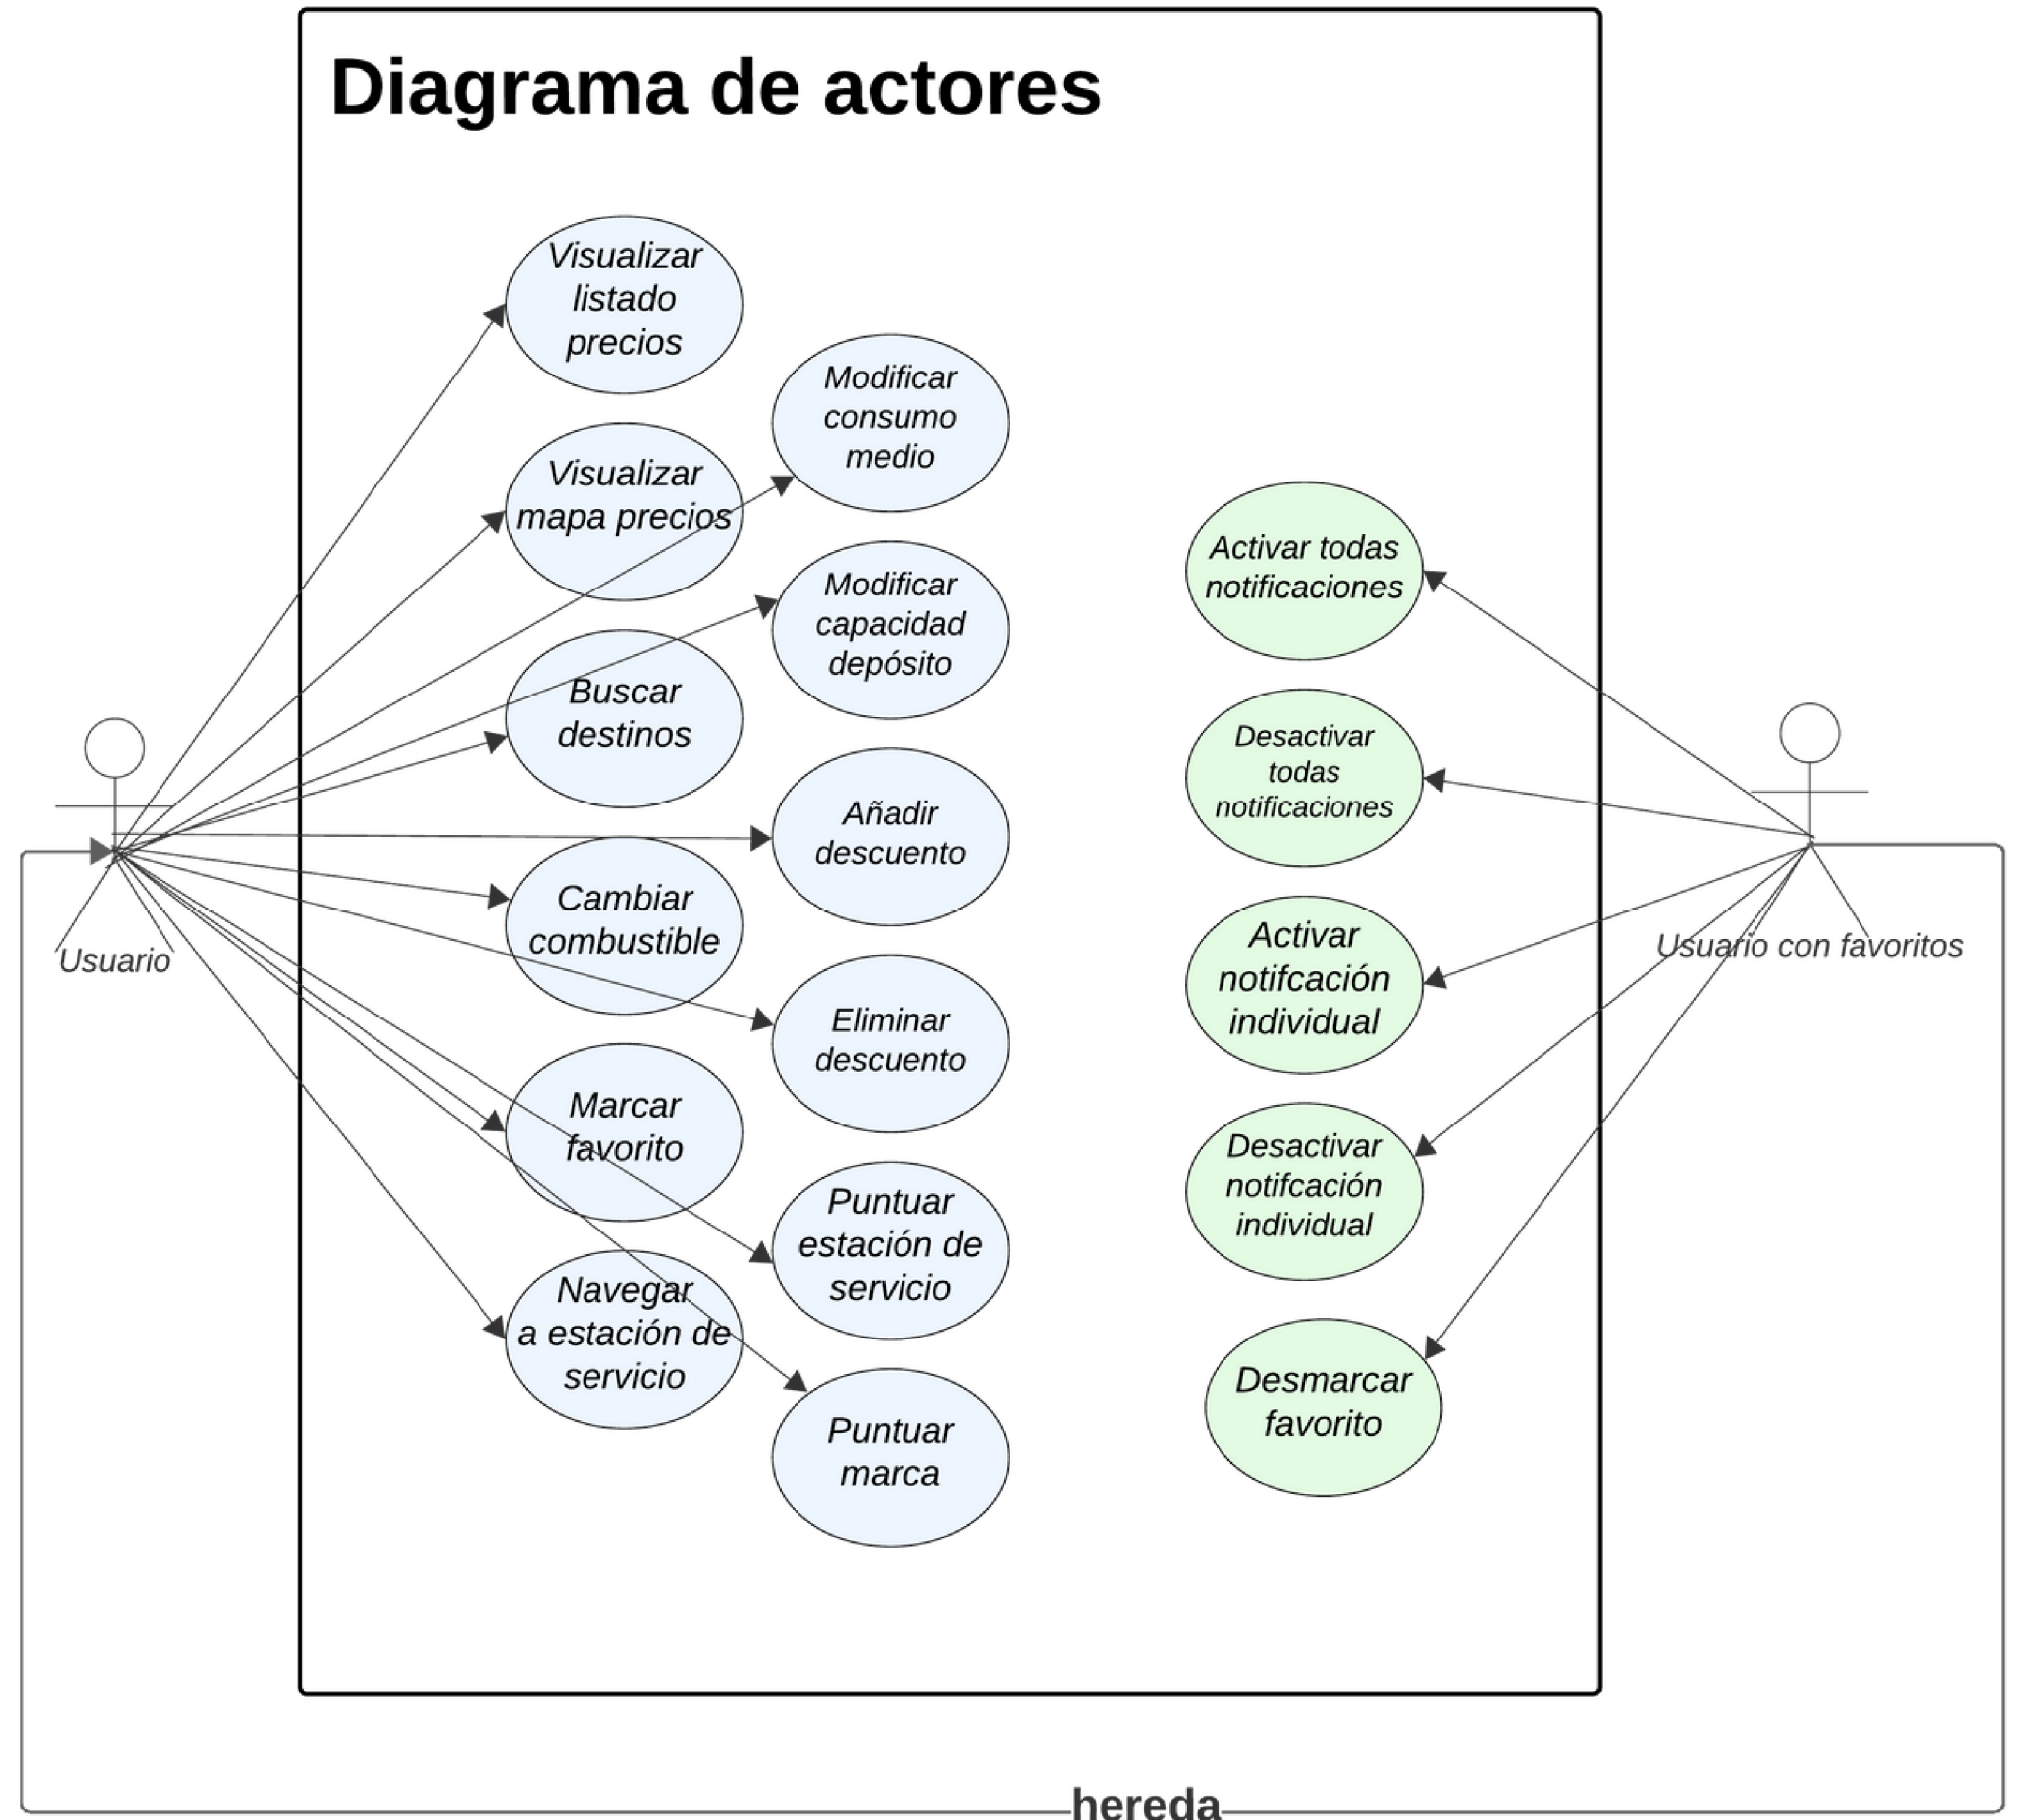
Diagrama de actores

Visualizar listado precios

Modificar consumo medio

Visualizar mapa precios

Modificar capacidad depósito

Buscar destinos

Añadir descuento

Cambiar combustible

Eliminar descuento

Marcar favorito

Puntuar estación de servicio

Navegar a estación de servicio

Puntuar marca

Activar todas notificaciones

Desactivar todas notificaciones

Activar notifcación individual

Desactivar notifcación individual

Desmarcar favorito

Usuario

Usuario con favoritos

hereda